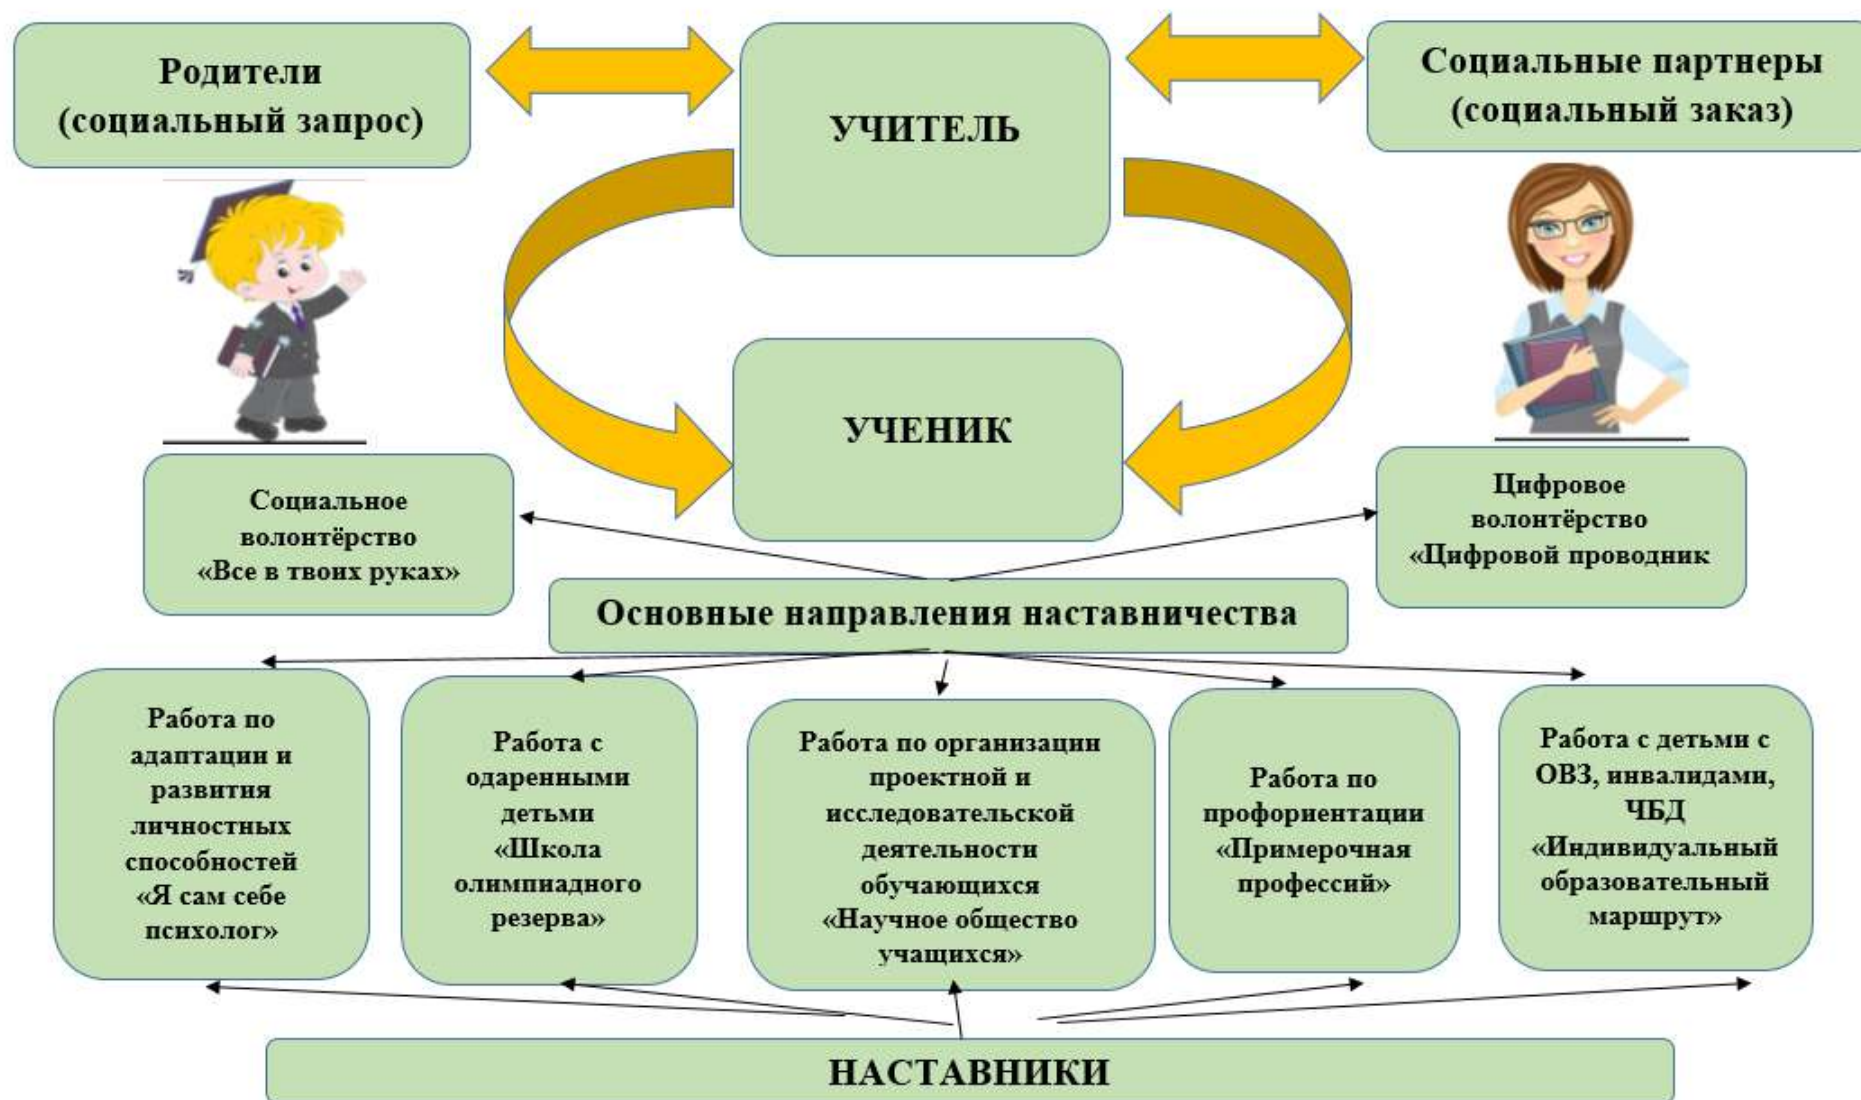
Родители (социальный запрос)

УЧИТЕЛЬ

Социальные партнеры (социальный заказ)

УЧЕНИК

Социальное волонтёрство «Все в твоих руках»

Цифровое волонтёрство «Цифровой проводник

Основные направления наставничества

Работа по адаптации и развития личностных способностей «Я сам себе психолог»

Работа с одаренными детьми «Школа олимпиадного резерва»

Работа по организации проектной и исследовательской деятельности обучающихся «Научное общество учащихся»

Работа по профориентации «Примерочная профессий»

Работа с детьми с ОВЗ, инвалидами, ЧБД «Индивидуальный образовательный маршрут»

НАСТАВНИКИ